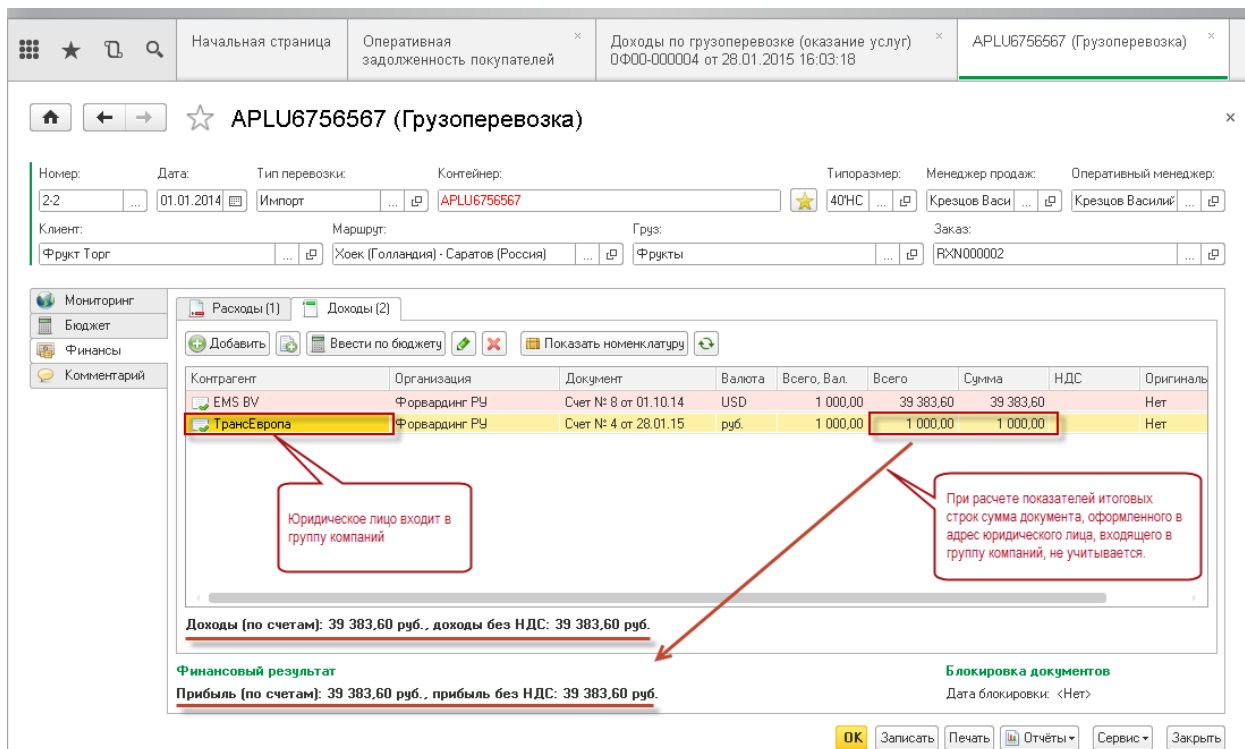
Начальная страница | Оперативная задолженность покупателей | Доходы по грузоперевозке (оказание услуг) 0Ф00-000004 от 28.01.2015 16:03:18 | APLU6756567 (Грузоперевозка)

APLU6756567 (Грузоперевозка)

Номер: 2-2
Дата: 01.01.2014
Тип перевозки: Импорт
Контейнер: APLU6756567
Типоразмер: 40'HC
Менеджер продаж: Крезцов Васи
Оперативный менеджер: Крезцов Василий
Клиент: Фрукт Торг
Маршрут: Хоек (Голландия) - Саратов (Россия)
Груз: Фрукты
Заказ: RXN000002

Мониторинг
Бюджет
Финансы
Комментарий

Расходы (1) | Доходы (2)

Добавить | Ввести по бюджету | Показать номенклатуру

| Контрагент | Организация | Документ | Валюта | Всего, Вал. | Всего | Сумма | НДС | Оригиналь |
|---|---|---|---|---|---|---|---|---|
| EMS BV | Форвардинг РУ | Счет № 8 от 01.10.14 | USD | 1 000,00 | 39 383,60 | 39 383,60 | | Нет |
| ТрансЕвропа | Форвардинг РУ | Счет № 4 от 28.01.15 | руб. | 1 000,00 | 1 000,00 | 1 000,00 | | Нет |

Юридическое лицо входит в группу компаний

При расчете показателей итоговых строк сумма документа, оформленного в адрес юридического лица, входящего в группу компаний, не учитывается.

Доходы (по счетам): 39 383,60 руб., доходы без НДС: 39 383,60 руб.

Финансовый результат
Прибыль (по счетам): 39 383,60 руб., прибыль без НДС: 39 383,60 руб.

Блокировка документов
Дата блокировки: <Нет>

OK | Записать | Печать | Отчёты | Сервис | Закрыть